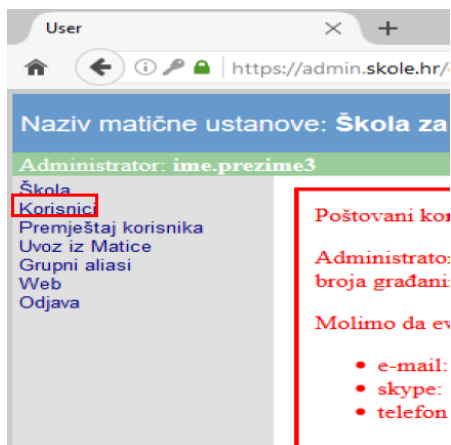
User × +

https://admin.skole.hr/

Naziv matične ustanove: Škola za

Administrator: ime.prezime3

Škola
Korisnici
Premještaj korisnika
Uvoz iz Matice
Grupni aliasi
Web
Odjava

Poštovani kor

Administrato
broja građani

Molimo da ev

- e-mail:
- skype:
- telefon